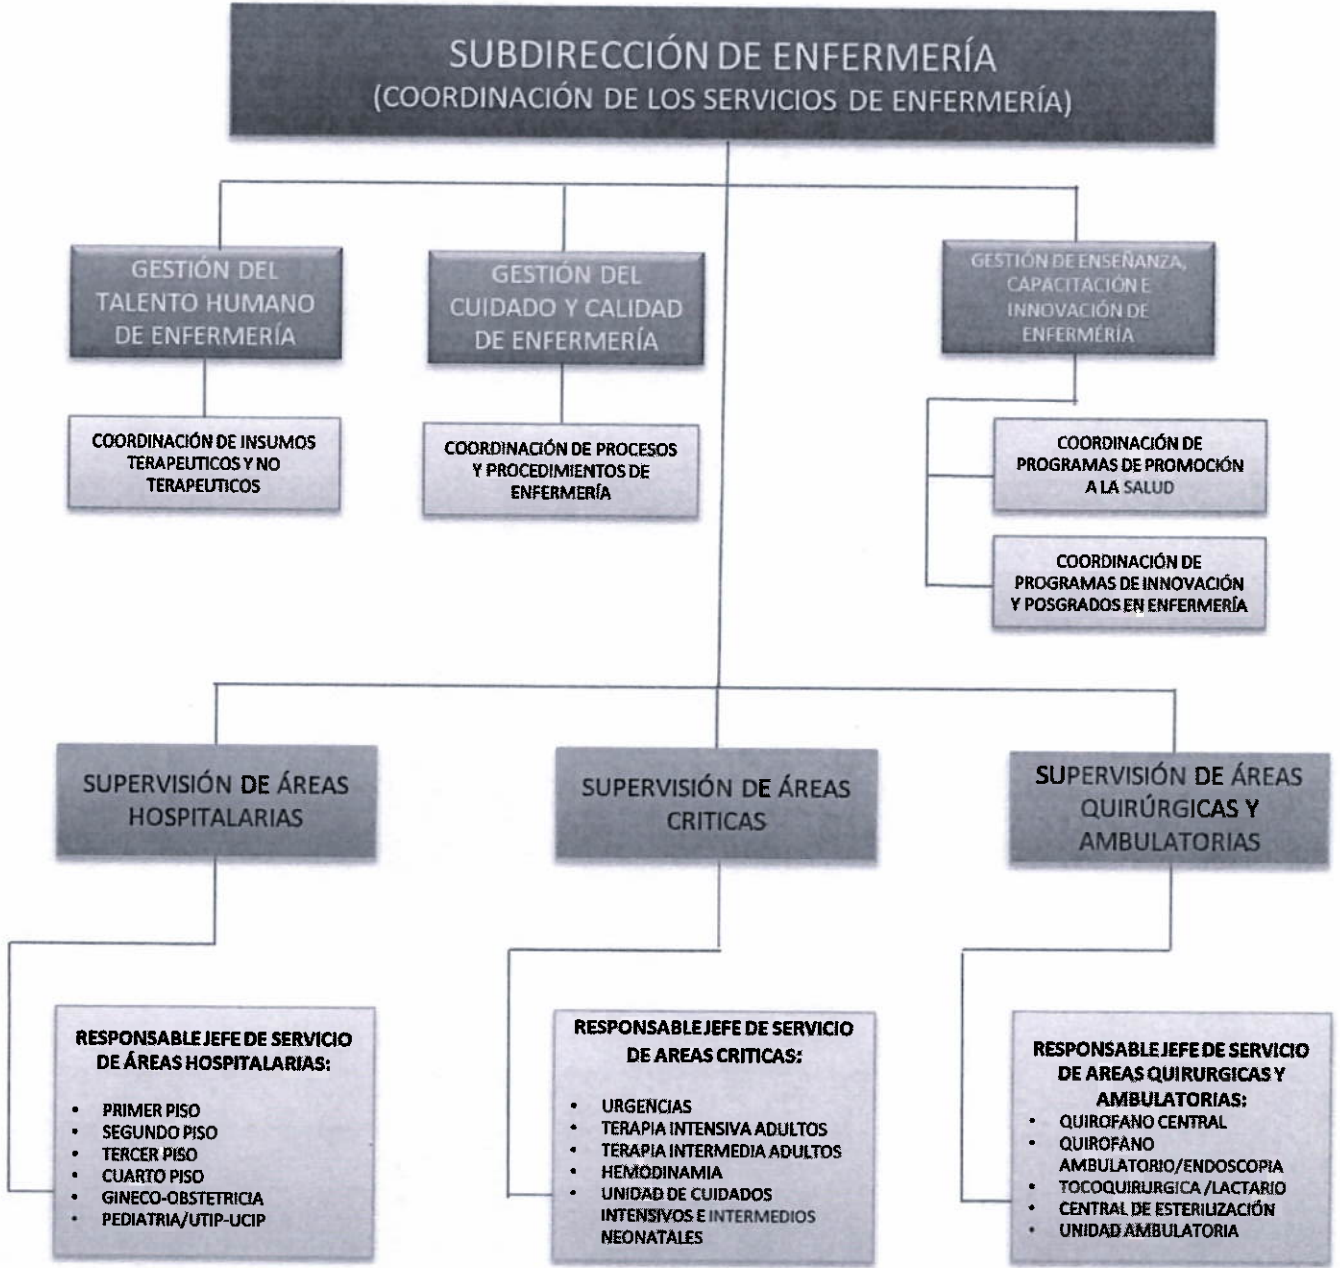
SUBDIRECCIÓN DE ENFERMERÍA
(COORDINACIÓN DE LOS SERVICIOS DE ENFERMERÍA)

GESTIÓN DEL TALENTO HUMANO DE ENFERMERÍA

COORDINACIÓN DE INSUMOS TERAPEUTICOS Y NO TERAPEUTICOS

GESTIÓN DEL CUIDADO Y CALIDAD DE ENFERMERÍA

COORDINACIÓN DE PROCESOS Y PROCEDIMIENTOS DE ENFERMERÍA

GESTIÓN DE ENSEÑANZA, CAPACITACIÓN E INNOVACIÓN DE ENFERMERÍA

COORDINACIÓN DE PROGRAMAS DE PROMOCIÓN A LA SALUD

COORDINACIÓN DE PROGRAMAS DE INNOVACIÓN Y POSGRADOS EN ENFERMERÍA

SUPERVISIÓN DE ÁREAS HOSPITALARIAS

RESPONSABLE JEFE DE SERVICIO DE ÁREAS HOSPITALARIAS:
• PRIMER PISO
• SEGUNDO PISO
• TERCER PISO
• CUARTO PISO
• GINECO-OBSTETRICIA
• PEDIATRIA/UTIP-UCIP

SUPERVISIÓN DE ÁREAS CRITICAS

RESPONSABLE JEFE DE SERVICIO DE AREAS CRITICAS:
• URGENCIAS
• TERAPIA INTENSIVA ADULTOS
• TERAPIA INTERMEDIA ADULTOS
• HEMODINAMIA
• UNIDAD DE CUIDADOS INTENSIVOS E INTERMEDIOS NEONATALES

SUPERVISIÓN DE ÁREAS QUIRÚRGICAS Y AMBULATORIAS

RESPONSABLE JEFE DE SERVICIO DE AREAS QUIRURGICAS Y AMBULATORIAS:
• QUIROFANO CENTRAL
• QUIROFANO AMBULATORIO/ENDOSCOPIA
• TOCOQUIRURGICA /LACTARIO
• CENTRAL DE ESTERILIZACIÓN
• UNIDAD AMBULATORIA